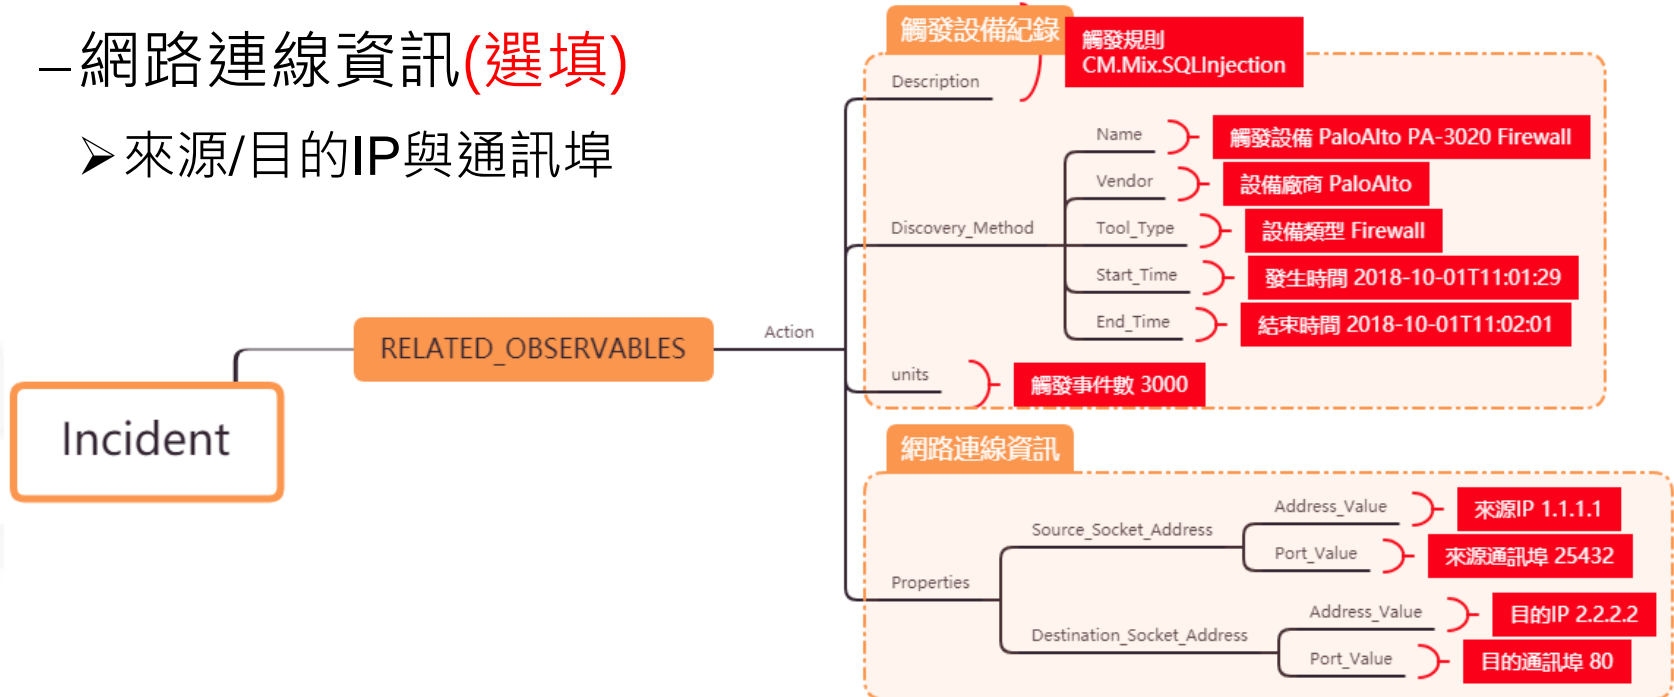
–網路連線資訊(選填)

➢來源/目的IP與通訊埠

Incident

RELATED_OBSERVABLES

Action

觸發設備紀錄

Description

觸發規則
CM.Mix.SQLInjection

Discovery_Method

Name

觸發設備 PaloAlto PA-3020 Firewall

Vendor

設備廠商 PaloAlto

Tool_Type

設備類型 Firewall

Start_Time

發生時間 2018-10-01T11:01:29

End_Time

結束時間 2018-10-01T11:02:01

units

觸發事件數 3000

網路連線資訊

Properties

Source_Socket_Address

Address_Value

來源IP 1.1.1.1

Port_Value

來源通訊埠 25432

Destination_Socket_Address

Address_Value

目的IP 2.2.2.2

Port_Value

目的通訊埠 80